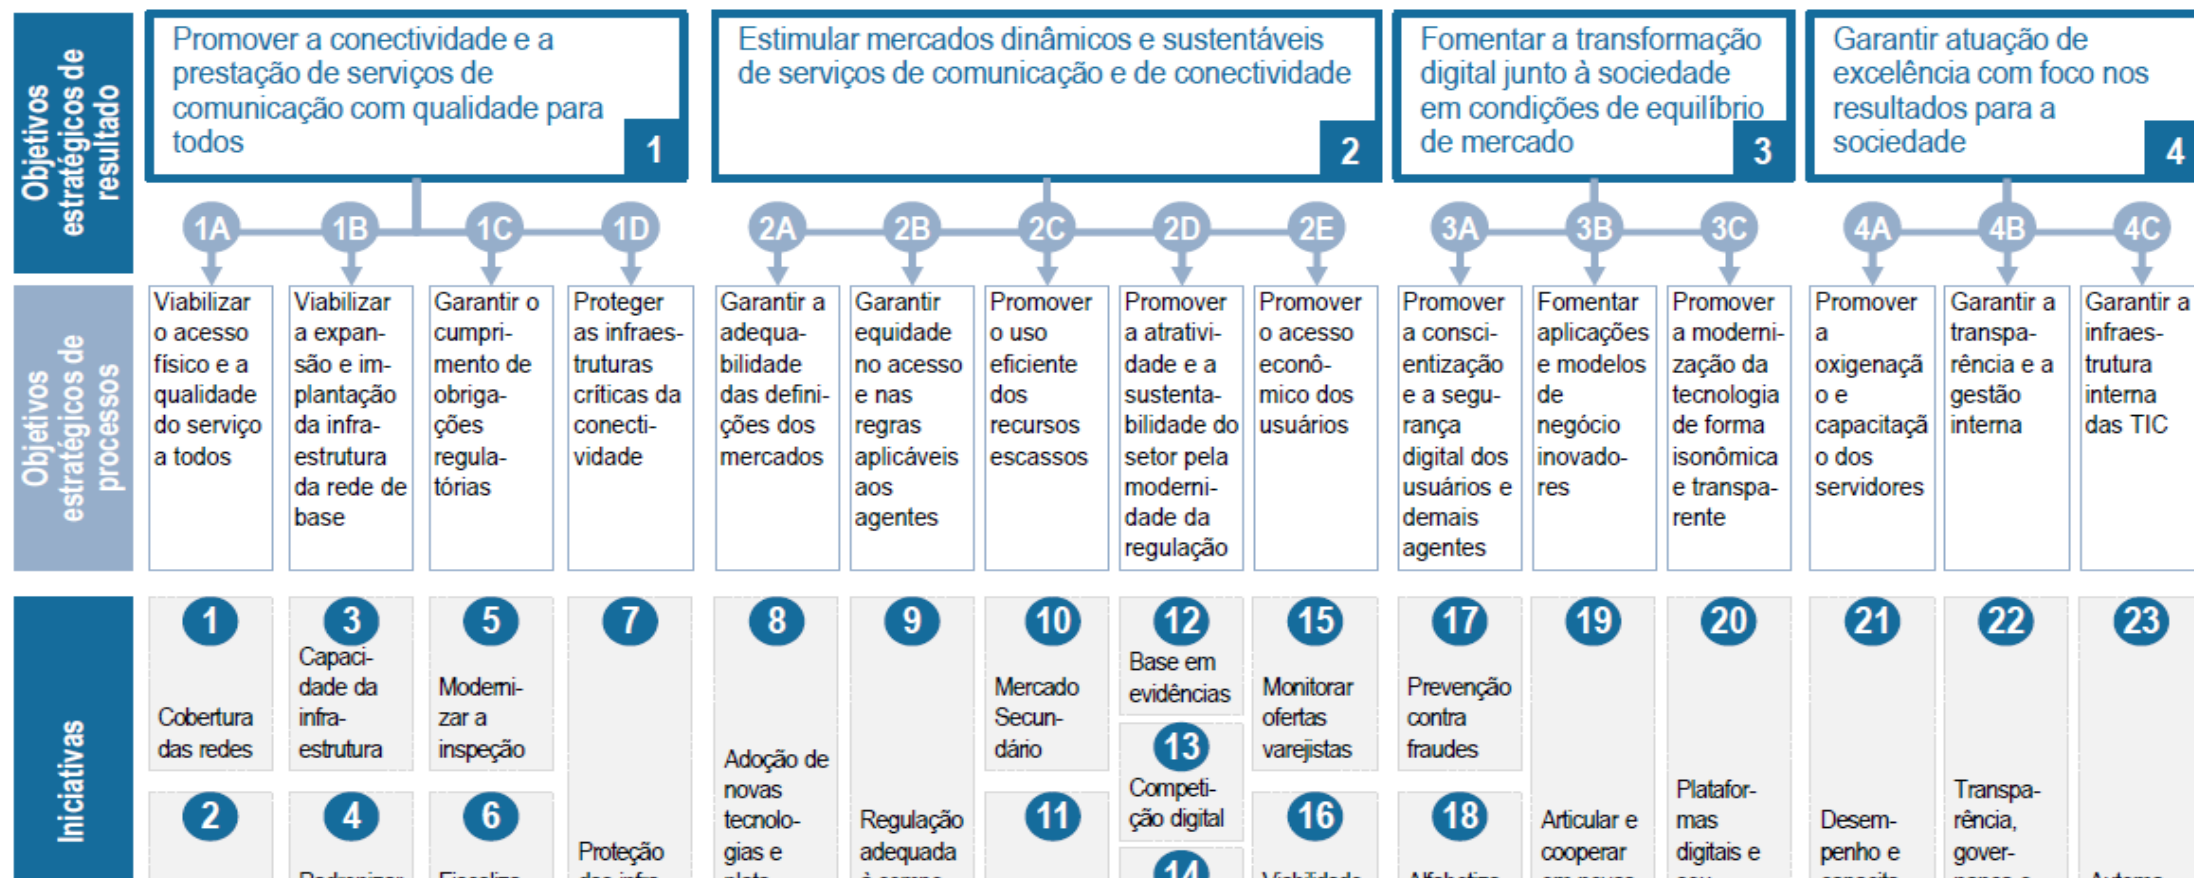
Objetivos estratégicos de resultado

Promover a conectividade e a prestação de serviços de comunicação com qualidade para todos 1

Estimular mercados dinâmicos e sustentáveis de serviços de comunicação e de conectividade 2

Fomentar a transformação digital junto à sociedade em condições de equilíbrio de mercado 3

Garantir atuação de excelência com foco nos resultados para a sociedade 4

1A 1B 1C 1D 2A 2B 2C 2D 2E 3A 3B 3C 4A 4B 4C

Objetivos estratégicos de processos

Viabilizar o acesso físico e a qualidade do serviço a todos

Viabilizar a expansão e implantação da infraestrutura da rede de base

Garantir o cumprimento de obrigações regulatórias

Proteger as infraestruturas críticas da conectividade

Garantir a adequabilidade das definições dos mercados

Garantir equidade no acesso e nas regras aplicáveis aos agentes

Promover o uso eficiente dos recursos escassos

Promover a atratividade e a sustentabilidade do setor pela modernidade da regulação

Promover o acesso econômico dos usuários

Promover a conscientização e a segurança digital dos usuários e demais agentes

Fomentar aplicações e modelos de negócio inovadores

Promover a modernização da tecnologia de forma isonômica e transparente

Promover a oxigenaçã o e capacitaçã o dos servidores

Garantir a transparência e a gestão interna

Garantir a infraestrutura interna das TIC

Iniciativas

1 Cobertura das redes

3 Capacidade da infraestrutura

5 Modernizar a inspeção

7 Proteção das infra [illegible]

8 Adoção de novas tecnologias e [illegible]

9 Regulação adequada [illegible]

10 Mercado Secundário

12 Base em evidências

13 Competição digital

15 Monitorar ofertas varejistas

17 Prevenção contra fraudes

19 Articular e cooperar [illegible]

20 Plataformas digitais e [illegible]

21 Desempenho e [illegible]

22 Transparência, gover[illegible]

23 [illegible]

2 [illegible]

4 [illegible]

6 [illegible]

11 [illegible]

14 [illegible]

16 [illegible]

18 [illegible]